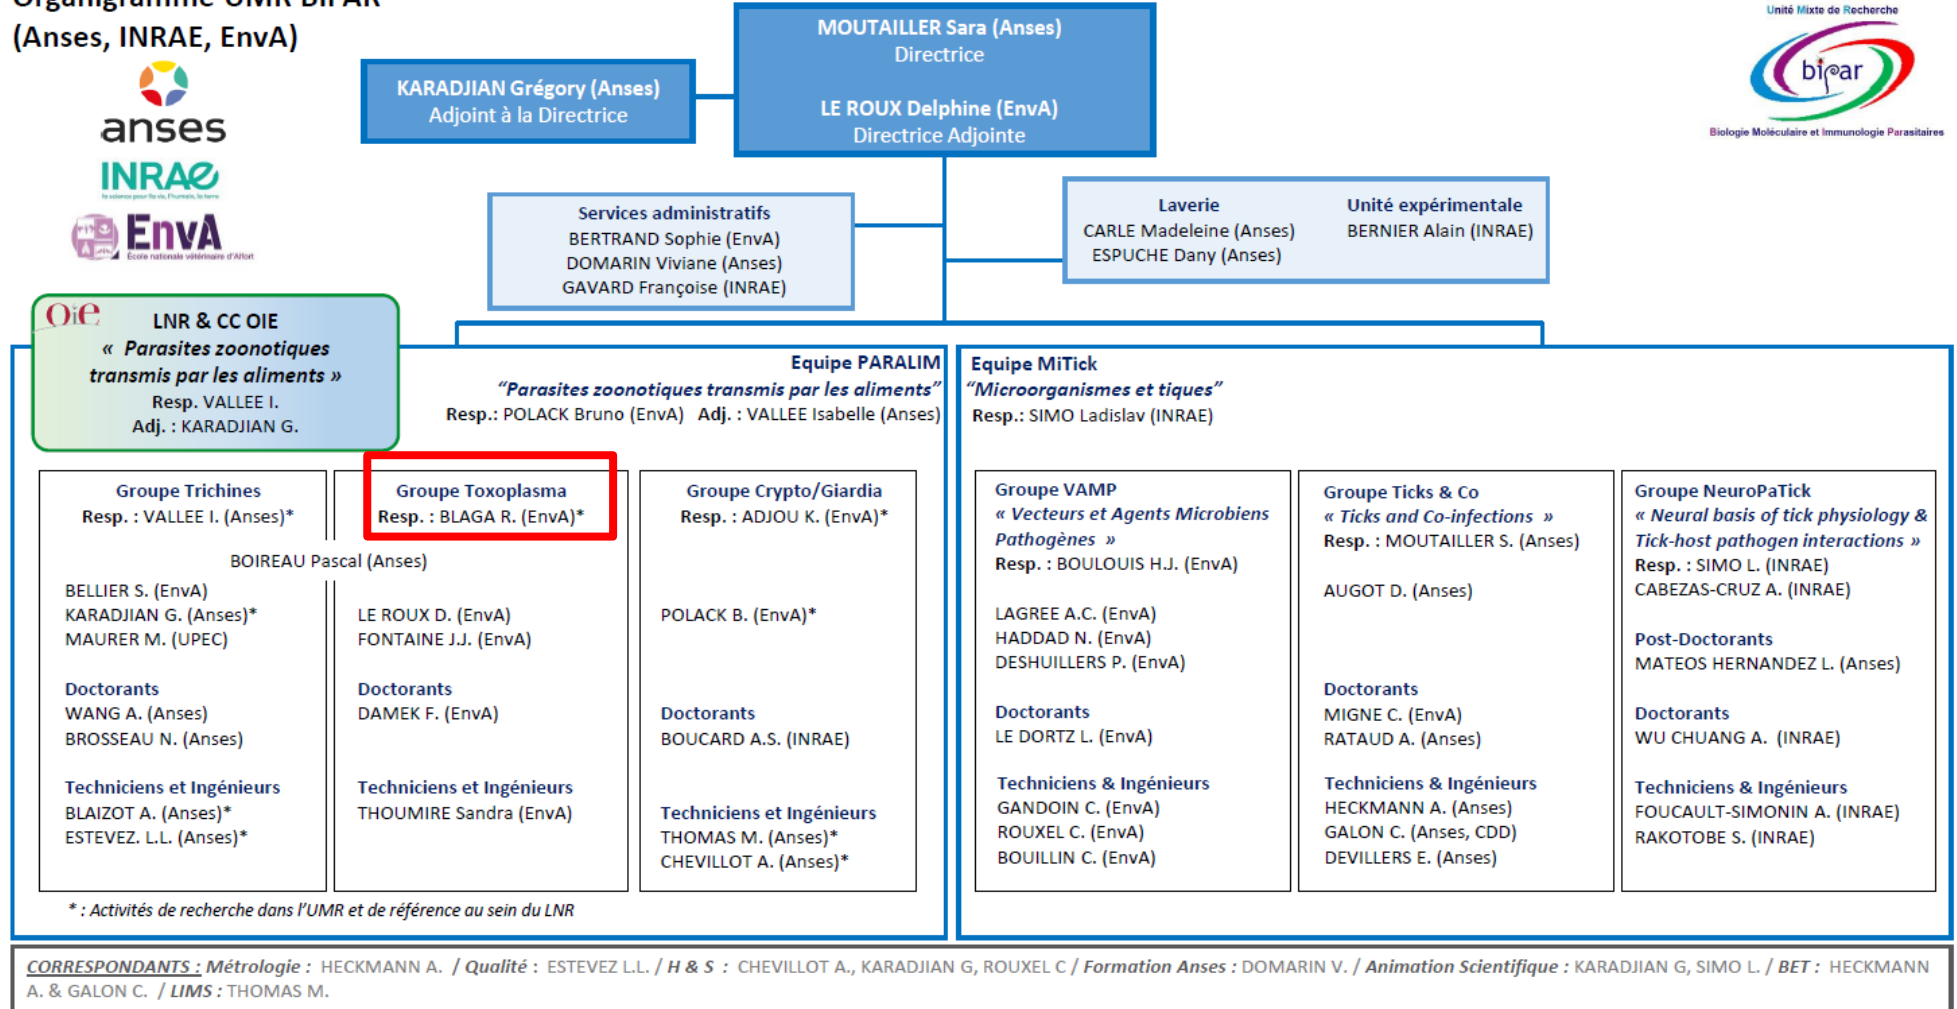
Organigramme UMR BIPAR
(Anses, INRAE, EnvA)

anses
INRAE
EnvA École nationale vétérinaire d'Alfort

MOUTAILLER Sara (Anses)
Directrice

LE ROUX Delphine (EnvA)
Directrice Adjointe

KARADJIAN Grégory (Anses)
Adjoint à la Directrice

Unité Mixte de Recherche
bipar
Biologie Moléculaire et Immunologie Parasitaires

Services administratifs
BERTRAND Sophie (EnvA)
DOMARIN Viviane (Anses)
GAVARD Françoise (INRAE)

Laverie
CARLE Madeleine (Anses)
ESPUCHE Dany (Anses)

Unité expérimentale
BERNIER Alain (INRAE)

OIE
LNR & CC OIE
« Parasites zoonotiques transmis par les aliments »
Resp. VALLEE I.
Adj. : KARADJIAN G.

Equipe PARALIM
"Parasites zoonotiques transmis par les aliments"
Resp.: POLACK Bruno (EnvA) Adj. : VALLEE Isabelle (Anses)

Equipe MiTick
"Microorganismes et tiques"
Resp.: SIMO Ladislav (INRAE)

Groupe Trichines
Resp. : VALLEE I. (Anses)*

BOIREAU Pascal (Anses)

BELLIER S. (EnvA)
KARADJIAN G. (Anses)*
MAURER M. (UPEC)

Doctorants
WANG A. (Anses)
BROSSEAU N. (Anses)

Techniciens et Ingénieurs
BLAIZOT A. (Anses)*
ESTEVEZ. L.L. (Anses)*

Groupe Toxoplasma
Resp. : BLAGA R. (EnvA)*

LE ROUX D. (EnvA)
FONTAINE J.J. (EnvA)

Doctorants
DAMEK F. (EnvA)

Techniciens et Ingénieurs
THOUMIRE Sandra (EnvA)

Groupe Crypto/Giardia
Resp. : ADJOU K. (EnvA)*

POLACK B. (EnvA)*

Doctorants
BOUCARD A.S. (INRAE)

Techniciens et Ingénieurs
THOMAS M. (Anses)*
CHEVILLOT A. (Anses)*

Groupe VAMP
« Vecteurs et Agents Microbiens Pathogènes »
Resp. : BOULOUIS H.J. (EnvA)

LAGREE A.C. (EnvA)
HADDAD N. (EnvA)
DESHUILLERS P. (EnvA)

Doctorants
LE DORTZ L. (EnvA)

Techniciens & Ingénieurs
GANDOIN C. (EnvA)
ROUXEL C. (EnvA)
BOUILLIN C. (EnvA)

Groupe Ticks & Co
« Ticks and Co-infections »
Resp. : MOUTAILLER S. (Anses)

AUGOT D. (Anses)

Doctorants
MIGNE C. (EnvA)
RATAUD A. (Anses)

Techniciens & Ingénieurs
HECKMANN A. (Anses)
GALON C. (Anses, CDD)
DEVILLERS E. (Anses)

Groupe NeuroPaTick
« Neural basis of tick physiology & Tick-host pathogen interactions »
Resp. : SIMO L. (INRAE)
CABEZAS-CRUZ A. (INRAE)

Post-Doctorants
MATEOS HERNANDEZ L. (Anses)

Doctorants
WU CHUANG A. (INRAE)

Techniciens & Ingénieurs
FOUCAULT-SIMONIN A. (INRAE)
RAKOTOBE S. (INRAE)

* : Activités de recherche dans l'UMR et de référence au sein du LNR

CORRESPONDANTS : Métrologie : HECKMANN A. / Qualité : ESTEVEZ L.L. / H & S : CHEVILLOT A., KARADJIAN G, ROUXEL C / Formation Anses : DOMARIN V. / Animation Scientifique : KARADJIAN G, SIMO L. / BET : HECKMANN A. & GALON C. / LIMS : THOMAS M.